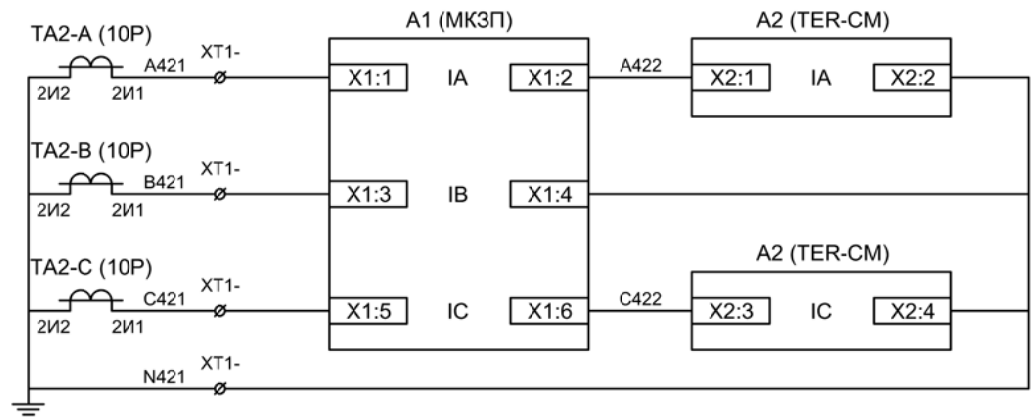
TA2-A (10P)
2И2 2И1
A421
XT1-

TA2-B (10P)
2И2 2И1
B421
XT1-

TA2-C (10P)
2И2 2И1
C421
XT1-

N421
XT1-

A1 (МКЗП)
X1:1 IA X1:2
X1:3 IB X1:4
X1:5 IC X1:6

A422
A2 (TER-CM)
X2:1 IA X2:2

C422
A2 (TER-CM)
X2:3 IC X2:4